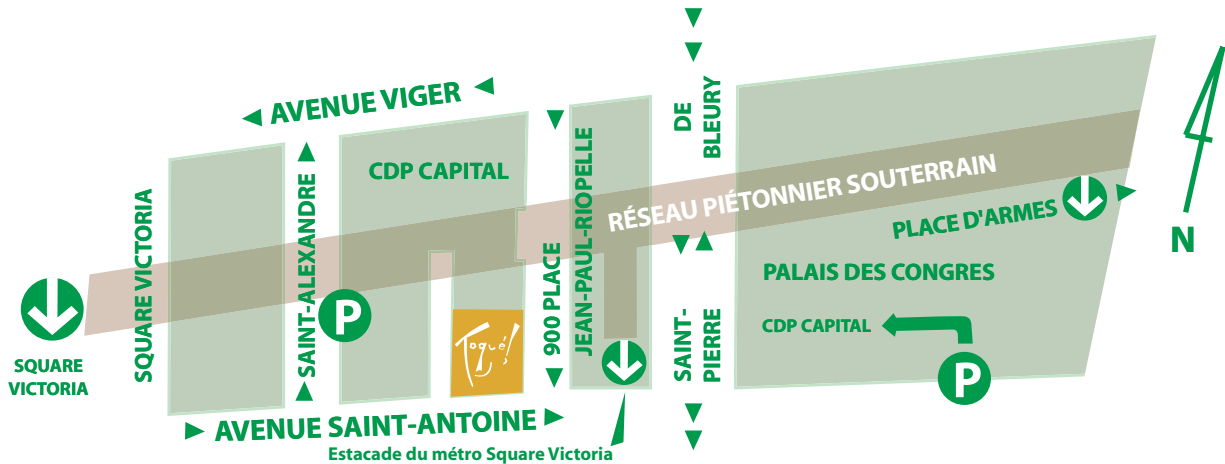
AVENUE VIGER

DE BLEURY

CDP CAPITAL

RÉSEAU PIÉTONNIER SOUTERRAIN

PLACE D'ARMES

N

SQUARE VICTORIA

SAINT-ALEXANDRE

900 PLACE JEAN-PAUL-RIOPELLE

PALAIS DES CONGRES

CDP CAPITAL

P

P

Toqué!

SQUARE VICTORIA

SAINT-PIERRE

AVENUE SAINT-ANTOINE

Estacade du métro Square Victoria